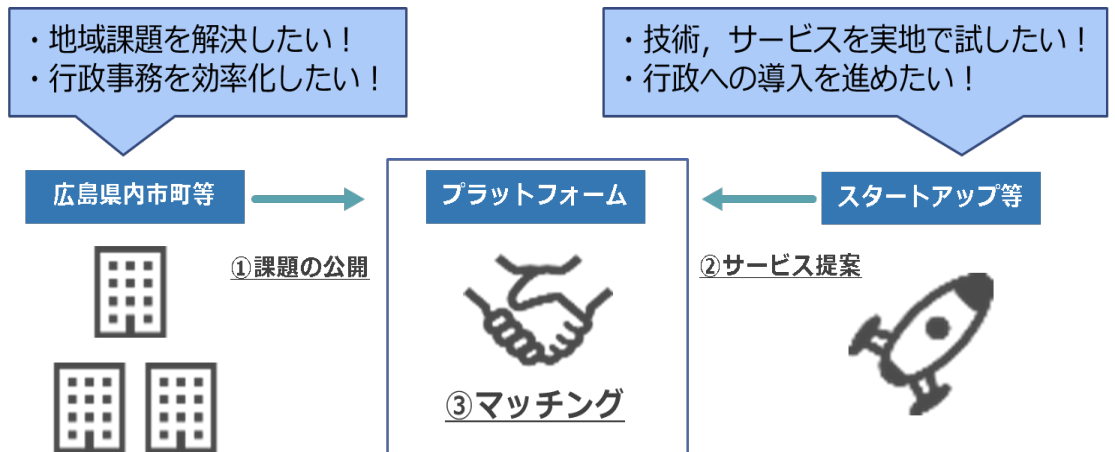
・地域課題を解決したい！
・行政事務を効率化したい！

・技術，サービスを実地で試したい！
・行政への導入を進めたい！

広島県内市町等

プラットフォーム

スタートアップ等

①課題の公開

②サービス提案

③マッチング